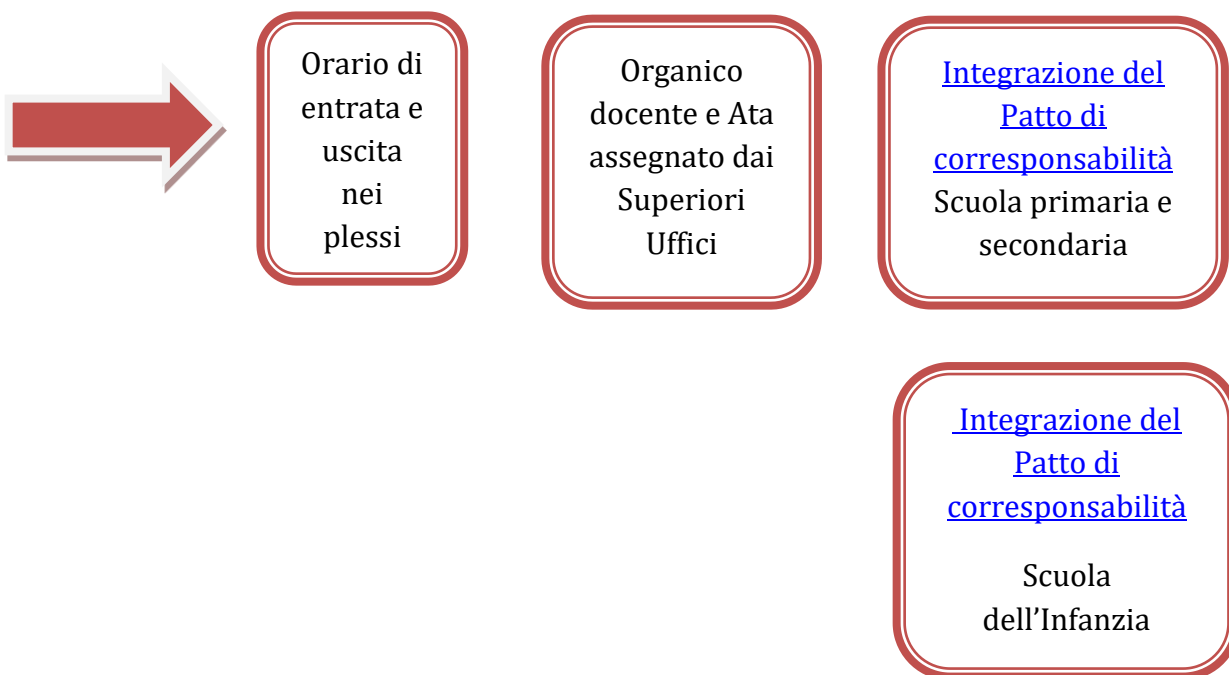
Orario di entrata e uscita nei plessi

Organico docente e Ata assegnato dai Superiori Uffici

Integrazione del Patto di corresponsabilità Scuola primaria e secondaria

Integrazione del Patto di corresponsabilità

Scuola dell’Infanzia